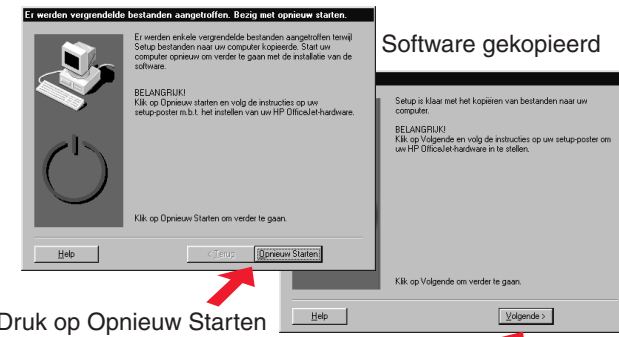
Er werden vergrendelde bestanden aangetroffen. Bezig met opnieuw starten.

Er werden enkele vergrendelde bestanden aangetroffen terwijl Setup bestanden naar uw computer kopieerde. Start uw computer opnieuw om verder te gaan met de installatie van de software.

BELANGRIJK!
Klik op Opnieuw starten en volg de instructies op uw setup-poster m.b.t. het instellen van uw HP OfficeJet-hardware.

Klik op Opnieuw Starten om verder te gaan.

Help

< Terug

Opnieuw Starten

Software gekopieerd

Setup is klaar met het kopiëren van bestanden naar uw computer.

BELANGRIJK!
Klik op Volgende en volg de instructies op uw setup-poster om uw HP OfficeJet-hardware in te stellen.

Klik op Volgende om verder te gaan.

Help

Volgende >

Druk op Opnieuw Starten